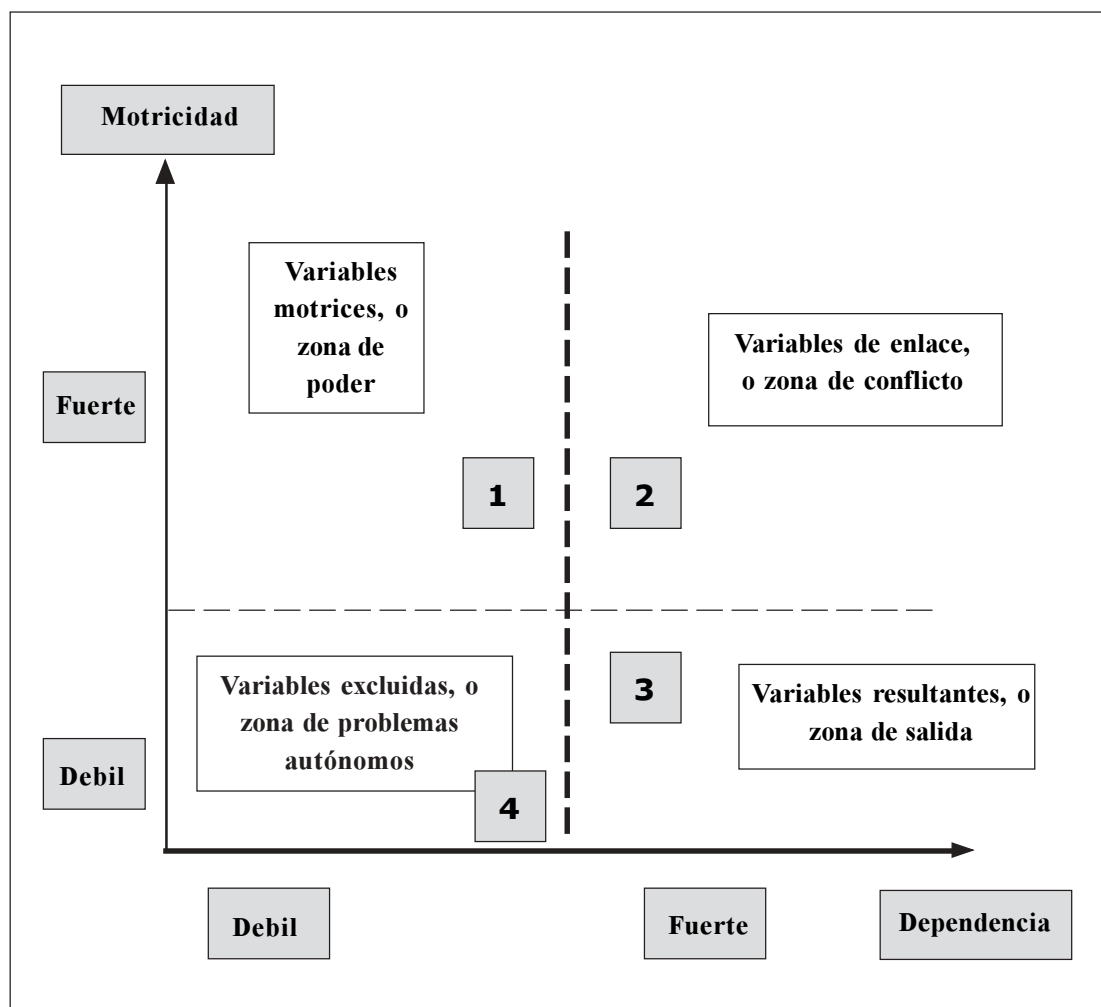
Motricidad

Variables motrices, o zona de poder

Variables de enlace, o zona de conflicto

Fuerte

1

2

Variables excluidas, o zona de problemas autónomos

3

Variables resultantes, o zona de salida

Debil

4

Debil

Fuerte

Dependencia